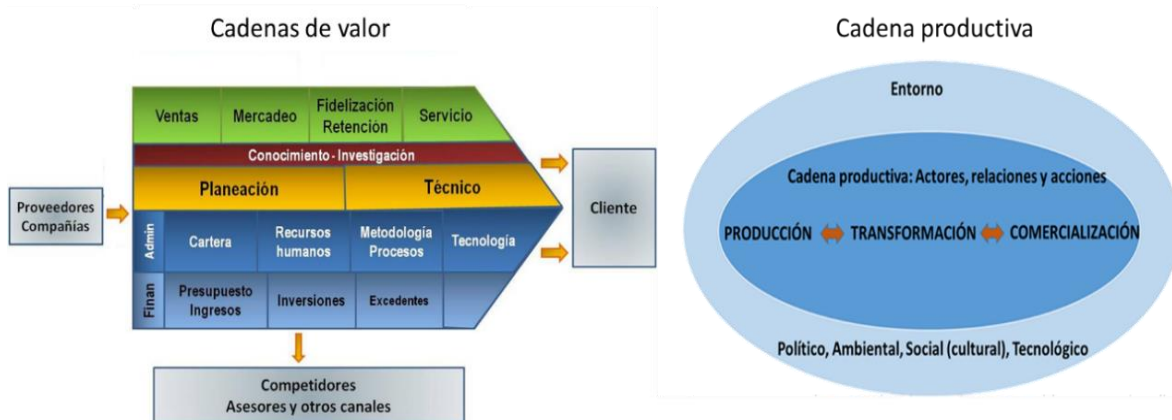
Cadenas de valor

Ventas
Mercadeo
Fidelización Retención
Servicio
Conocimiento - Investigación
Planeación
Técnico
Proveedores Compañías
Cliente
Admin
Cartera
Recursos humanos
Metodología Procesos
Tecnología
Finan
Presupuesto Ingresos
Inversiones
Excedentes
Competidores
Asesores y otros canales

Cadena productiva

Entorno
Cadena productiva: Actores, relaciones y acciones
PRODUCCIÓN TRANSFORMACIÓN COMERCIALIZACIÓN
Político, Ambiental, Social (cultural), Tecnológico